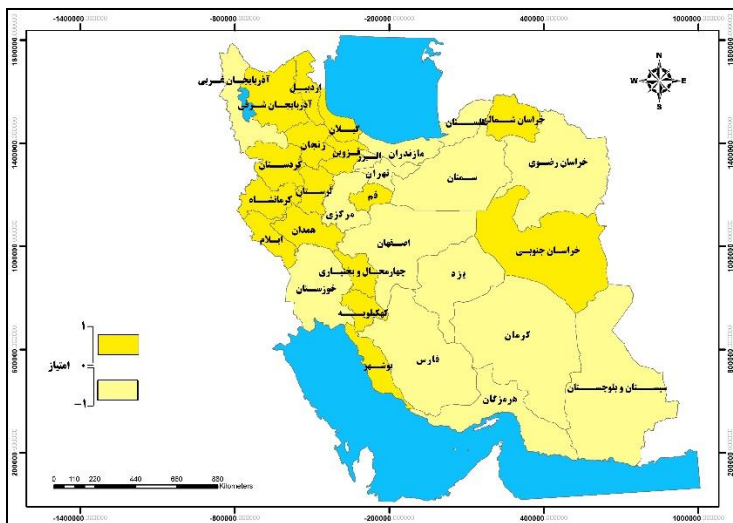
-1400000 -800000 -200000 400000 1000000

1800000 1400000 1000000 600000 200000

N
W E
S

آذربایجان غربی
اردبیل
آذربایجان شرقی
گیلان
زنجان
قزوین
مازندران
گلستان
خراسان شمالی
خراسان رضوی
کردستان
تهران
سمنان
لرستان
کرمانشاه
قم
مرکزی
همدان
ایلام
اصفهان
خراسان جنوبی
چهارمحال و بختیاری
یزد
خوزستان
کهگیلویه
کرمان
فارس
بوشهر
هرمزگان
سیستان و بلوچستان

1
امتیاز ۰
-1

0 110 220 440 660 880 Kilometers

-1400000 -800000 -200000 400000 1000000